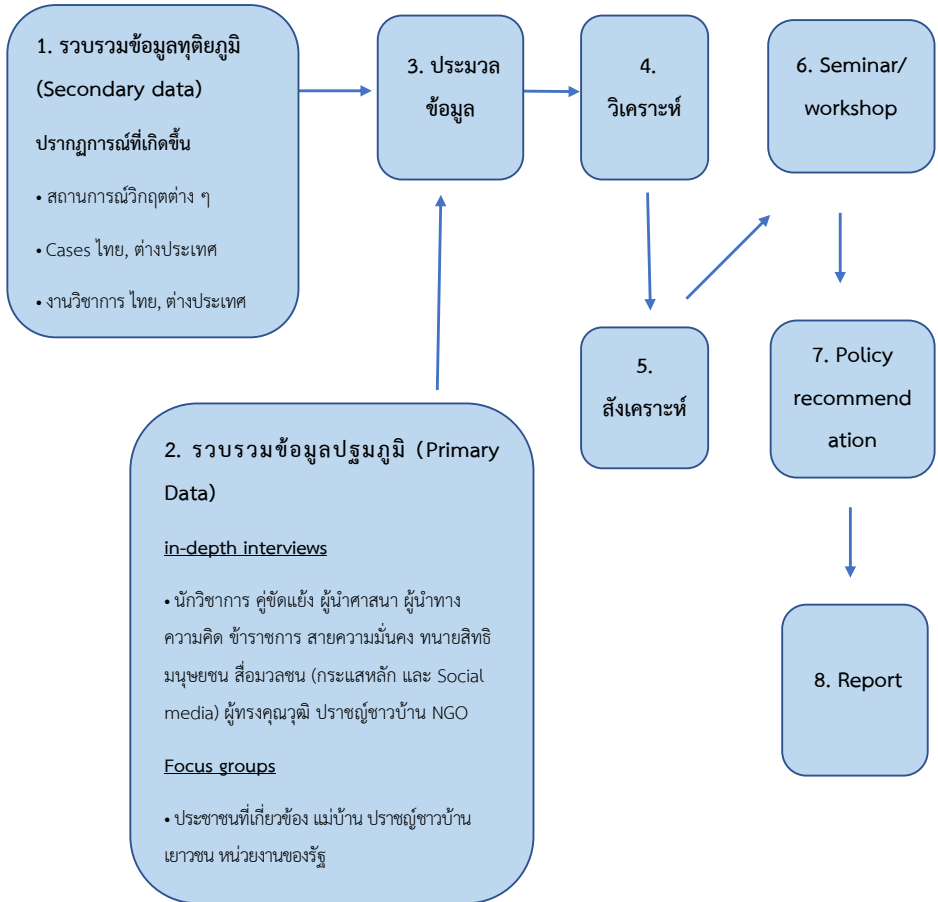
1. รวบรวมข้อมูลทุติยภูมิ (Secondary data)

ปรากฏการณ์ที่เกิดขึ้น

• สถานการณ์วิกฤตต่าง ๆ

• Cases ไทย, ต่างประเทศ

• งานวิชาการ ไทย, ต่างประเทศ

3. ประมวล ข้อมูล

4. วิเคราะห์

6. Seminar/ workshop

5. สังเคราะห์

7. Policy recommendation

2. รวบรวมข้อมูลปฐมภูมิ (Primary Data)

in-depth interviews

• นักวิชาการ คู่ขัดแย้ง ผู้นำศาสนา ผู้นำทางความคิด ข้าราชการ สายความมั่นคง ทนายสิทธิมนุษยชน สื่อมวลชน (กระแสหลัก และ Social media) ผู้ทรงคุณวุฒิ ปราชญ์ชาวบ้าน NGO

Focus groups

• ประชาชนที่เกี่ยวข้อง แม่บ้าน ปราชญ์ชาวบ้าน เยาวชน หน่วยงานของรัฐ

8. Report